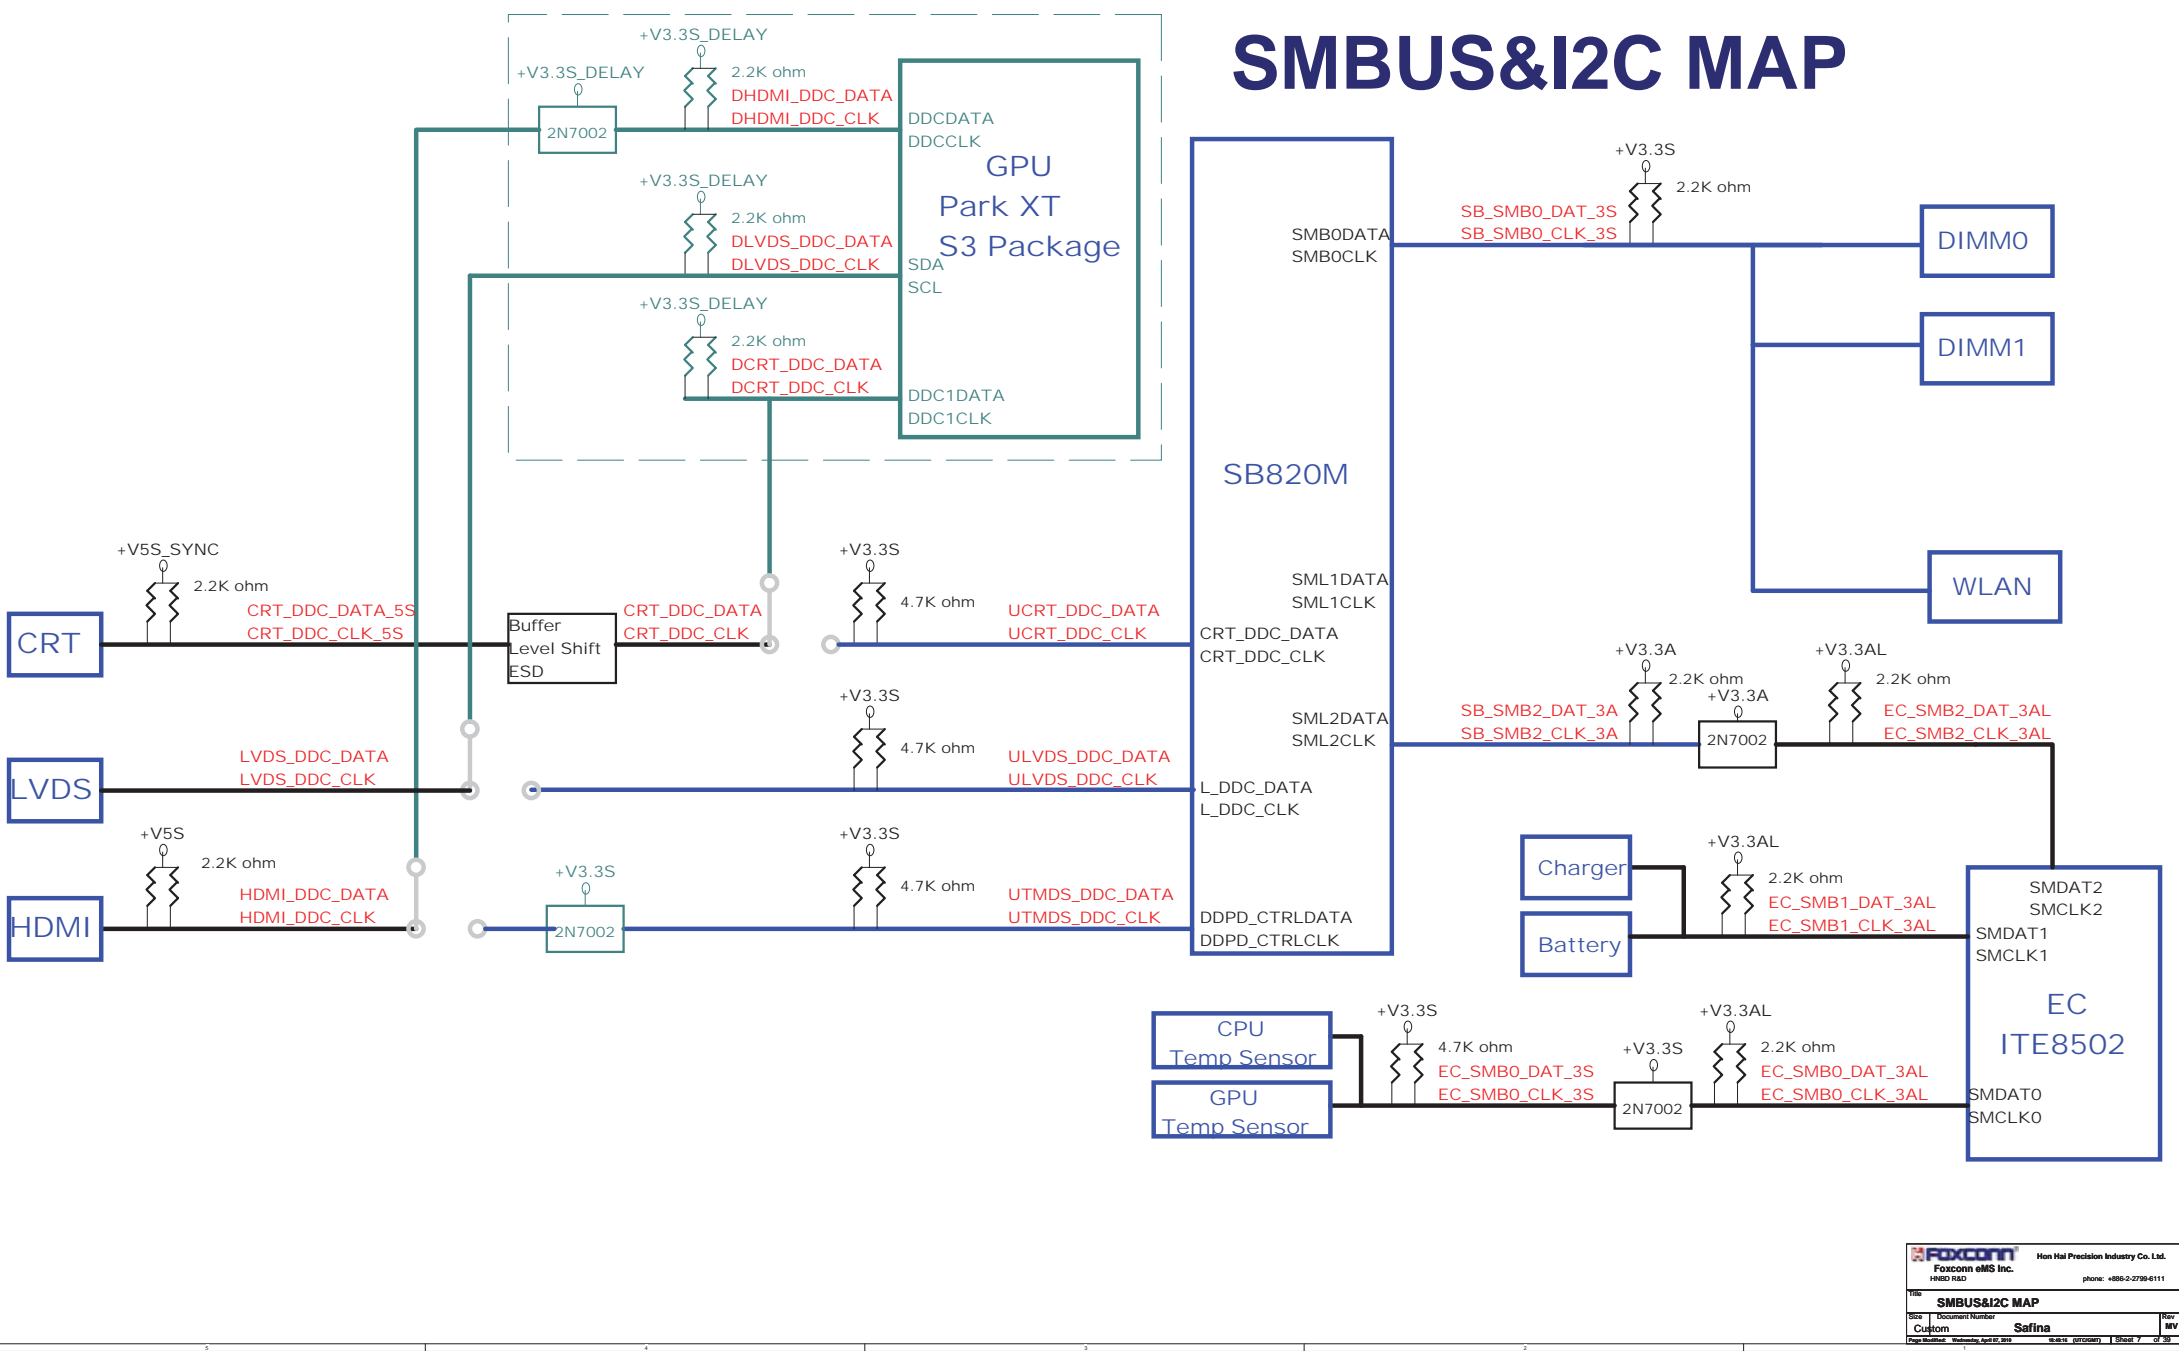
SMBUS&I2C MAP

+V3.3S_DELAY
+V3.3S_DELAY
2.2K ohm
DHDMI_DDC_DATA
DHDMI_DDC_CLK
2N7002
DDCDATA
DDCCLK
GPU
Park XT
S3 Package
+V3.3S_DELAY
2.2K ohm
DLVDS_DDC_DATA
DLVDS_DDC_CLK
SDA
SCL
+V3.3S_DELAY
2.2K ohm
DCRT_DDC_DATA
DCRT_DDC_CLK
DDC1DATA
DDC1CLK

+V3.3S
2.2K ohm
SMB0DATA
SMB0CLK
SB_SMB0_DAT_3S
SB_SMB0_CLK_3S
DIMM0
DIMM1
WLAN
SB820M
SML1DATA
SML1CLK

+V5S_SYNC
2.2K ohm
CRT_DDC_DATA_5S
CRT_DDC_CLK_5S
CRT
Buffer
Level Shift
ESD
CRT_DDC_DATA
CRT_DDC_CLK
+V3.3S
4.7K ohm
UCRT_DDC_DATA
UCRT_DDC_CLK
CRT_DDC_DATA
CRT_DDC_CLK

+V3.3A
2.2K ohm
+V3.3A
+V3.3AL
2.2K ohm
SML2DATA
SML2CLK
SB_SMB2_DAT_3A
SB_SMB2_CLK_3A
2N7002
EC_SMB2_DAT_3AL
EC_SMB2_CLK_3AL

+V3.3S
4.7K ohm
LVDS_DDC_DATA
LVDS_DDC_CLK
LVDS
ULVDS_DDC_DATA
ULVDS_DDC_CLK
L_DDC_DATA
L_DDC_CLK

+V5S
2.2K ohm
HDMI_DDC_DATA
HDMI_DDC_CLK
HDMI
+V3.3S
2N7002
+V3.3S
4.7K ohm
UTMDS_DDC_DATA
UTMDS_DDC_CLK
DDPD_CTRLDATA
DDPD_CTRLCLK

Charger
Battery
+V3.3AL
2.2K ohm
EC_SMB1_DAT_3AL
EC_SMB1_CLK_3AL
SMDAT2
SMCLK2
SMDAT1
SMCLK1
EC
ITE8502
SMDAT0
SMCLK0

CPU
Temp Sensor
GPU
Temp Sensor
+V3.3S
4.7K ohm
EC_SMB0_DAT_3S
EC_SMB0_CLK_3S
+V3.3S
2N7002
+V3.3AL
2.2K ohm
EC_SMB0_DAT_3AL
EC_SMB0_CLK_3AL

FOXCONN
Foxconn eMS Inc.
Hon Hai Precision Industry Co. Ltd.
SMBUS&I2C MAP
Custom
Safina